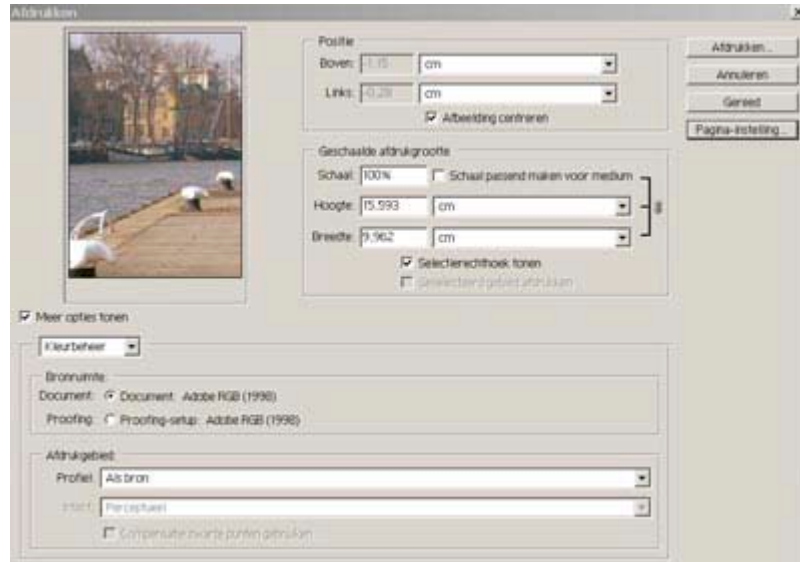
Afdrukken

Positie

Boven: -1,15 cm

Links: -0,28 cm

Afbeelding centreren

Geschaalde afdrukgrootte

Schaal: 100% Schaal passend maken voor medium

Hoogte: 15,593 cm

Breedte: 9,962 cm

Selectierechthoek tonen

Geselecteerd gebied afdrukken

Afdrukken...

Annuleren

Gereed

Pagina-instelling...

Meer opties tonen

Kleurbeheer

Bronruimte

Document: Document: Adobe RGB (1998)

Proofing: Proofing-setup: Adobe RGB (1998)

Afdrukgebied

Profiel: Als bron

Intent: Perceptueel

Compensatie zwarte punten gebruiken